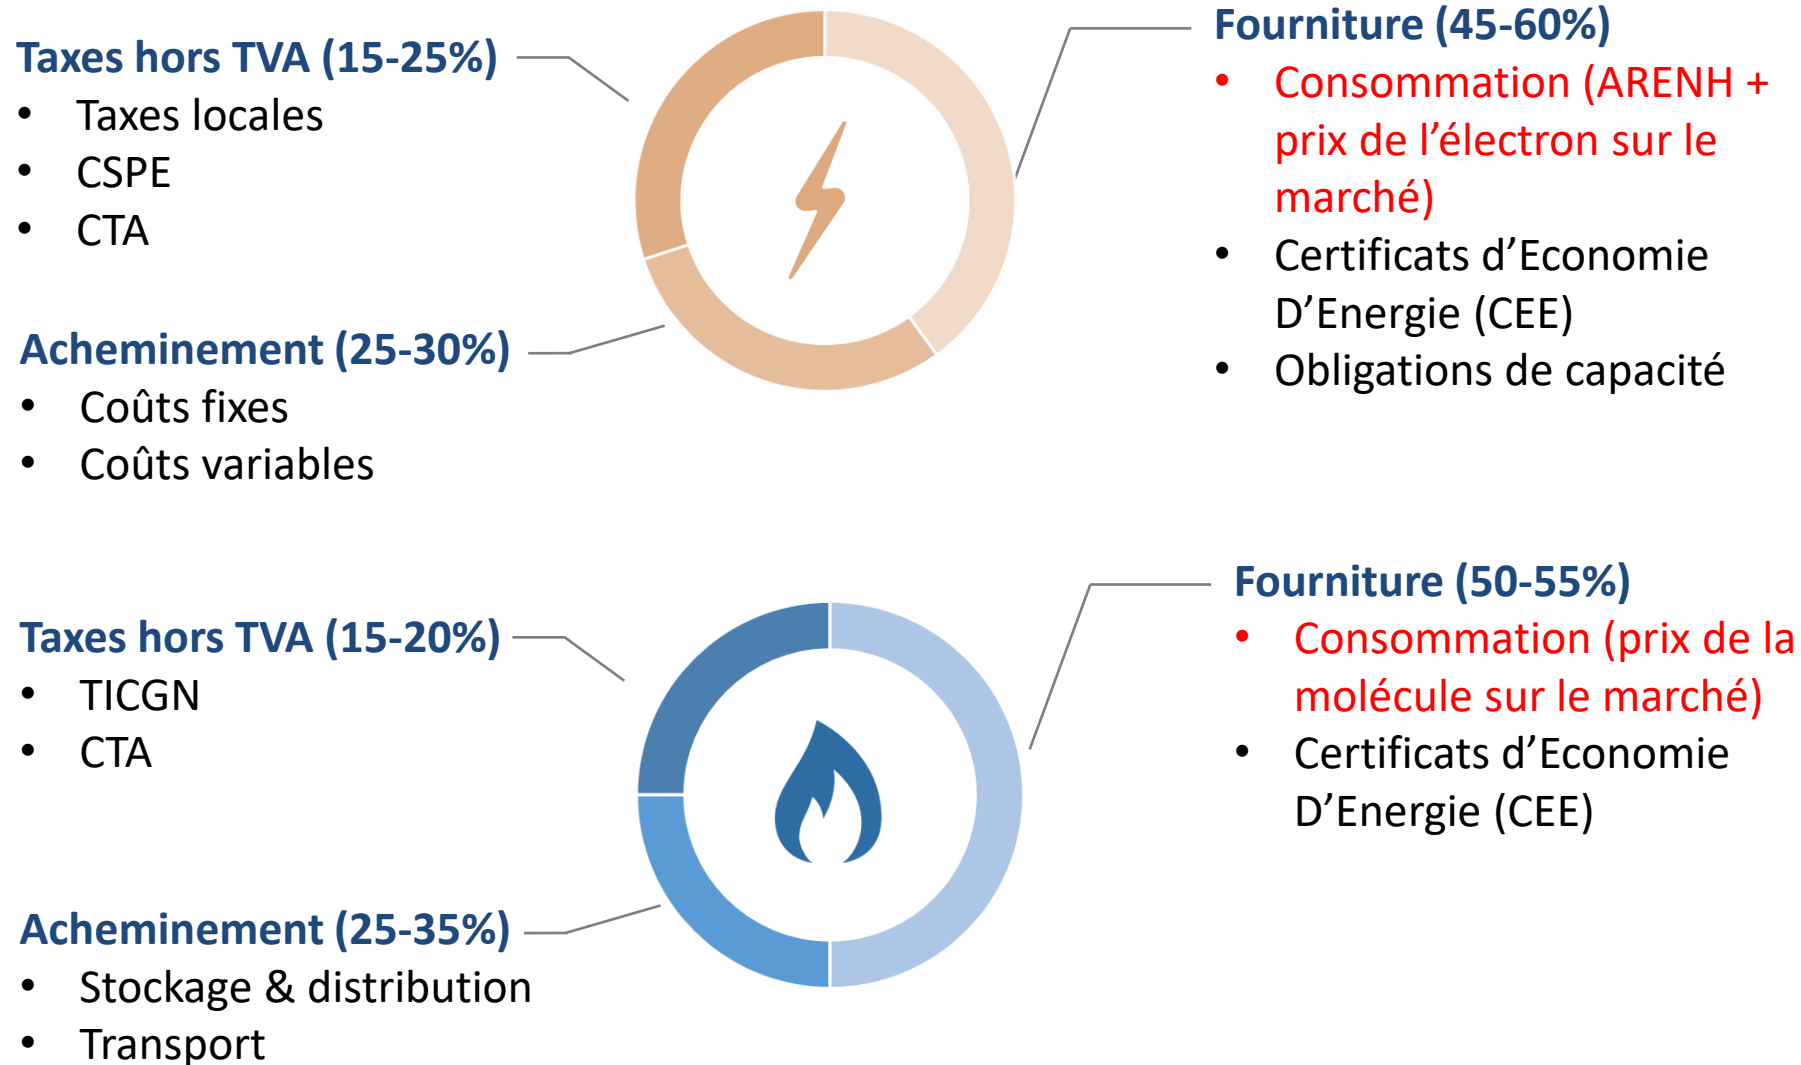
Taxes hors TVA (15-25%)
- Taxes locales
- CSPE
- CTA

Fourniture (45-60%)
- Consommation (ARENH + prix de l'électron sur le marché)
- Certificats d'Economie D'Energie (CEE)
- Obligations de capacité

Acheminement (25-30%)
- Coûts fixes
- Coûts variables

Fourniture (50-55%)
- Consommation (prix de la molécule sur le marché)
- Certificats d'Economie D'Energie (CEE)

Taxes hors TVA (15-20%)
- TICGN
- CTA

Acheminement (25-35%)
- Stockage & distribution
- Transport